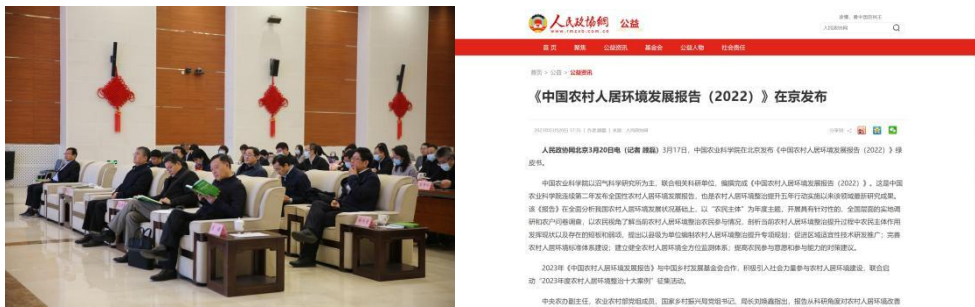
人民政协网 公益

首页 聚焦 公益资讯 基金会 公益人物 社会责任

首页 > 公益 > 公益资讯

《中国农村人居环境发展报告（2022）》在京发布

人民政协网北京3月20日电（记者 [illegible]）3月17日，中国农业科学院在北京发布《中国农村人居环境发展报告（2022）》绿皮书。

中国农业科学院以农气科学研究所为主，联合相关科研单位，编撰完成《中国农村人居环境发展报告（2022）》。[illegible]

2023年《中国农村人居环境发展报告》与中国乡村发展基金会合作，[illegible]“2023年度农村人居环境整治十大案例”征集活动。

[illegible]